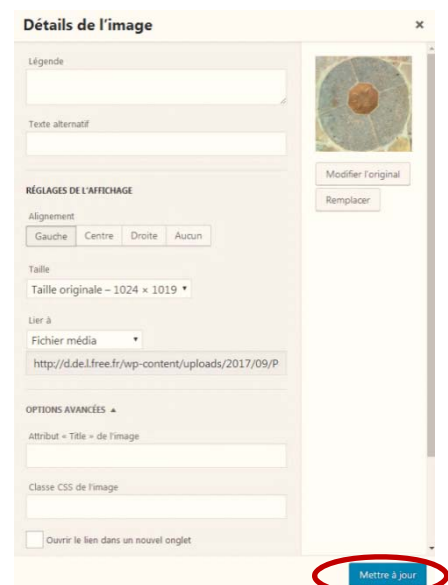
Détails de l'image

×

Légende

Texte alternatif

RÉGLAGES DE L'AFFICHAGE

Alignement

Gauche | Centre | Droite | Aucun

Taille

Taille originale – 1024 × 1019

Lier à

Fichier média

http://d.de.l.free.fr/wp-content/uploads/2017/09/P

OPTIONS AVANCÉES ▲

Attribut « Title » de l'image

Classe CSS de l'image

Ouvrir le lien dans un nouvel onglet

Modifier l'original

Remplacer

Mettre à jour